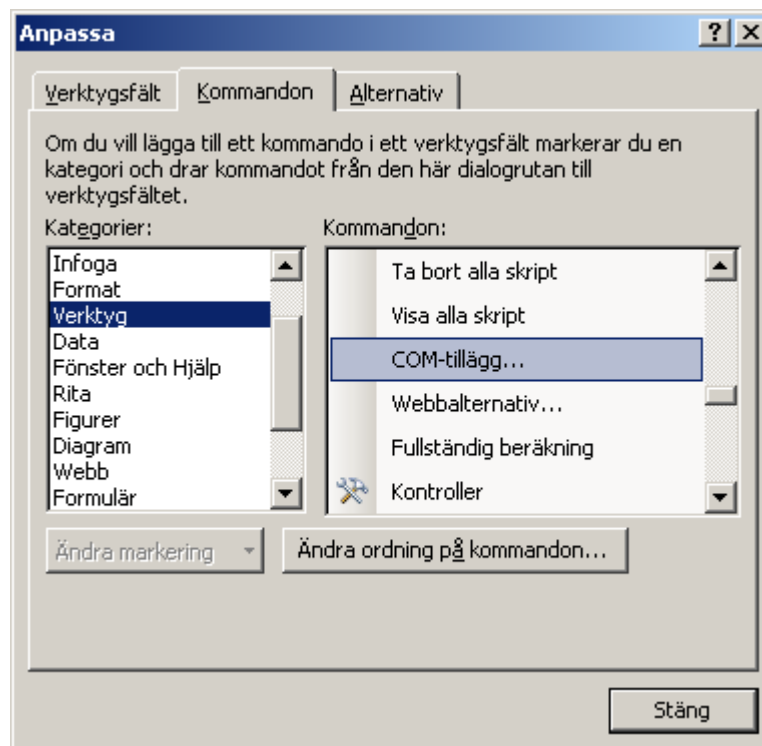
Anpassa

?

Verktygsfält

Kommandon

Alternativ

Om du vill lägga till ett kommando i ett verktygsfält markerar du en kategori och drar kommandot från den här dialogrutan till verktygsfältet.

Kategorier:

Infoga
Format
Verktyg
Data
Fönster och Hjälp
Rita
Figurer
Diagram
Webb
Formulär

Kommandon:

Ta bort alla skript
Visa alla skript
COM-tillägg...
Webbalternativ...
Fullständig beräkning
Kontroller

Ändra markering

Ändra ordning på kommandon...

Stäng